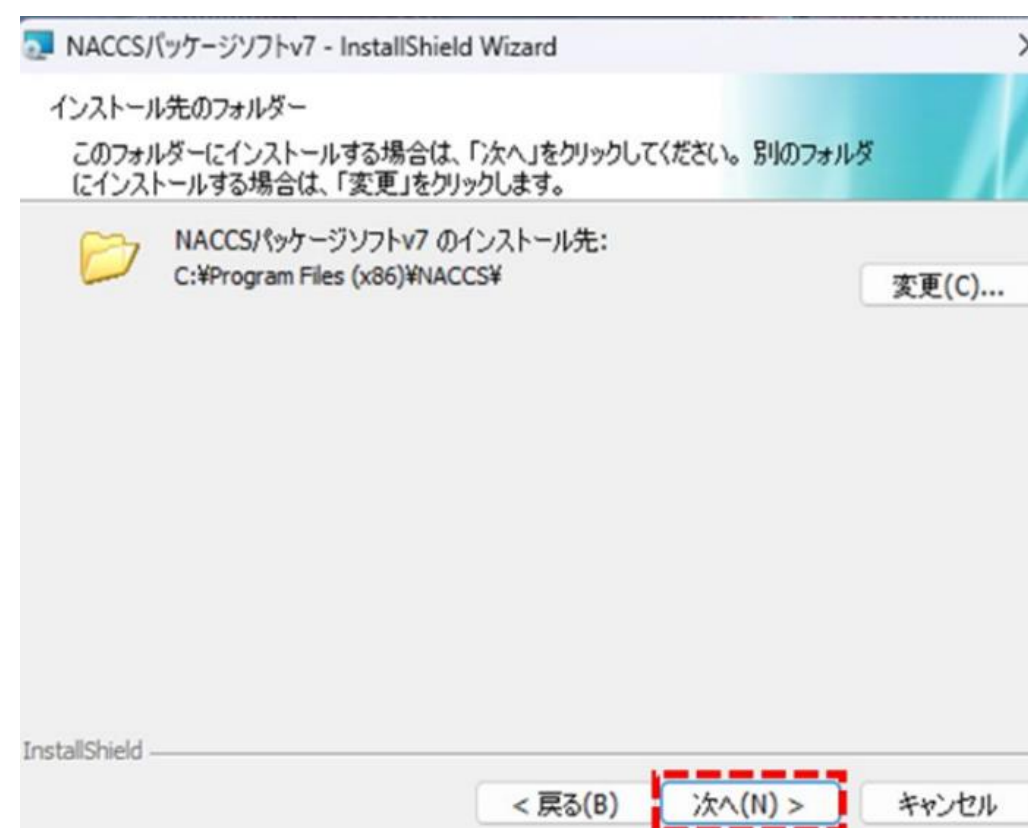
NACCSパッケージソフトv7 - InstallShield Wizard

インストール先のフォルダー

このフォルダーにインストールする場合は、「次へ」をクリックしてください。別のフォルダにインストールする場合は、「変更」をクリックします。

NACCSパッケージソフトv7 のインストール先:
C:¥Program Files (x86)¥NACCS¥

変更(C)...

InstallShield

< 戻る(B)

次へ(N) >

キャンセル